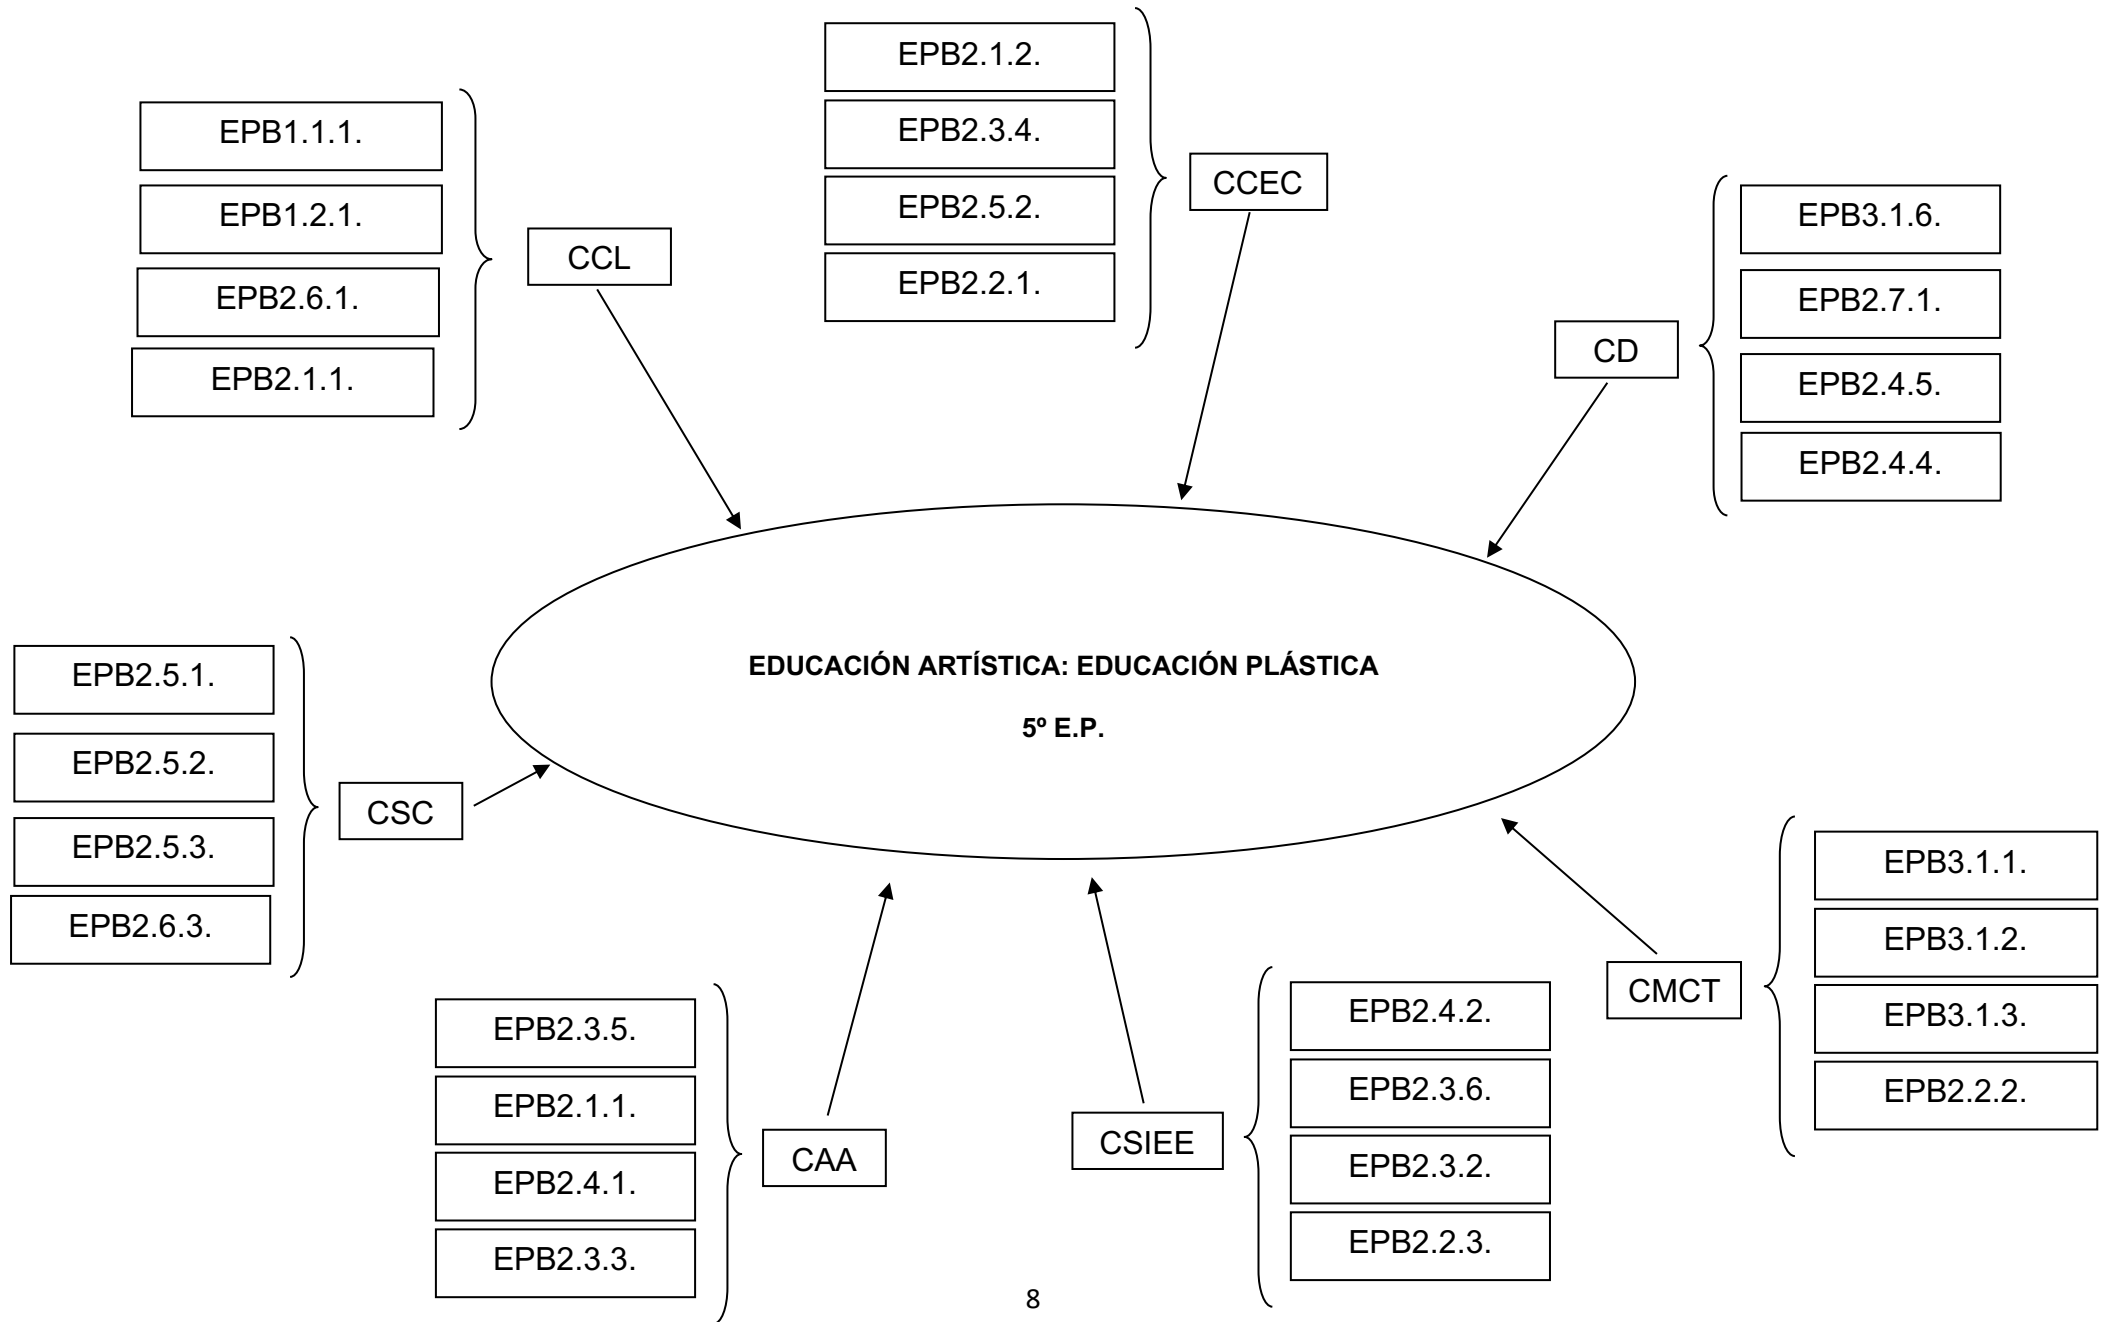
EPB1.1.1.
EPB1.2.1.
EPB2.6.1.
EPB2.1.1.

CCL

EPB2.1.2.
EPB2.3.4.
EPB2.5.2.
EPB2.2.1.

CCEC

CD

EPB3.1.6.
EPB2.7.1.
EPB2.4.5.
EPB2.4.4.

EDUCACIÓN ARTÍSTICA: EDUCACIÓN PLÁSTICA

5º E.P.

EPB2.5.1.
EPB2.5.2.
EPB2.5.3.
EPB2.6.3.

CSC

EPB2.3.5.
EPB2.1.1.
EPB2.4.1.
EPB2.3.3.

CAA

CSIEE

EPB2.4.2.
EPB2.3.6.
EPB2.3.2.
EPB2.2.3.

CMCT

EPB3.1.1.
EPB3.1.2.
EPB3.1.3.
EPB2.2.2.

8